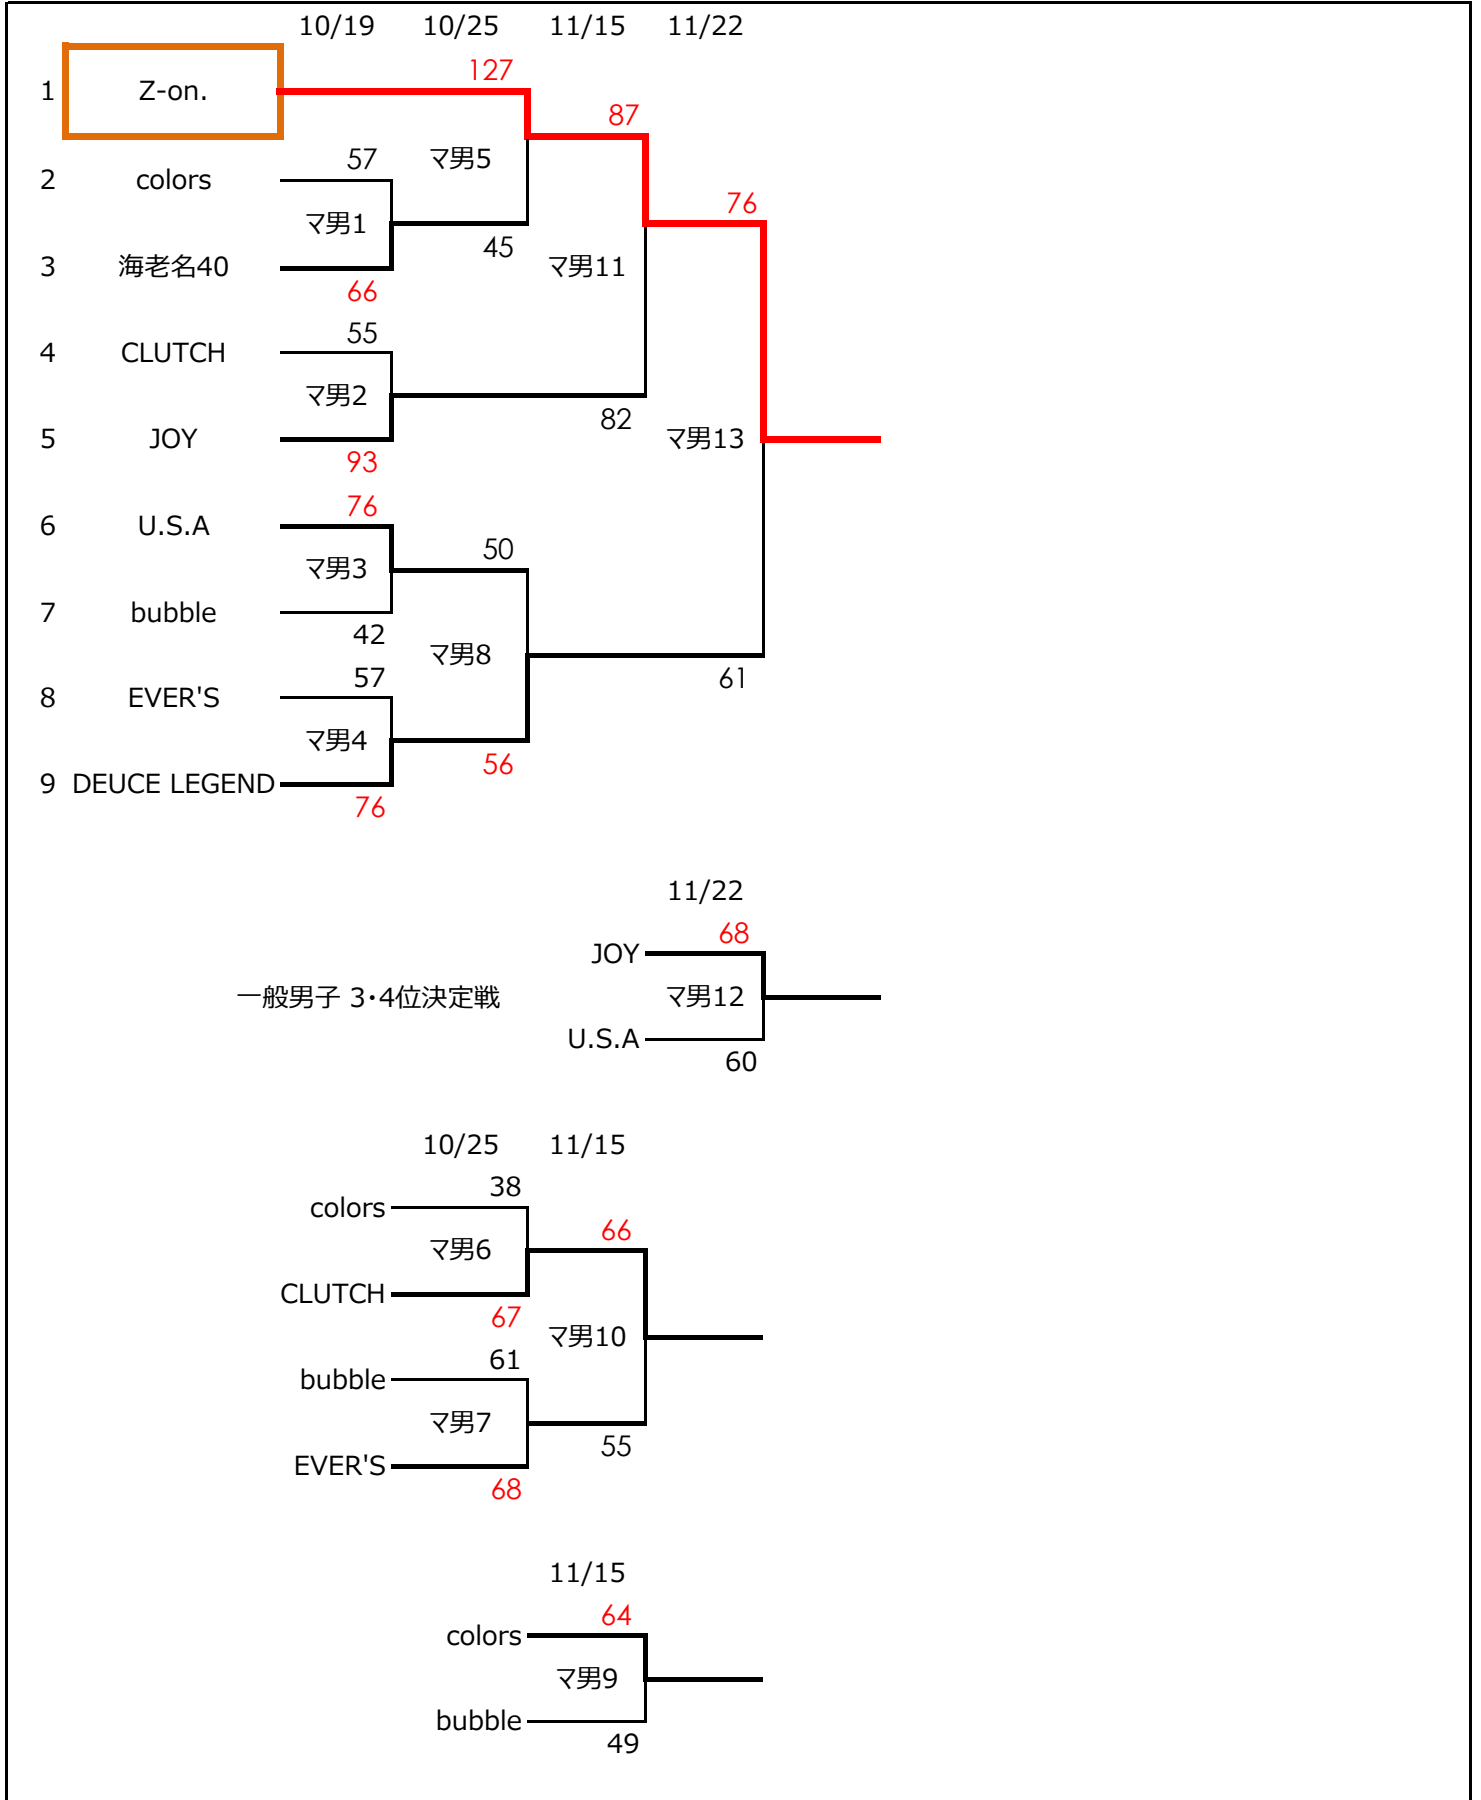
10/19 10/25 11/15 11/22

1 Z-on.

2 colors

3 海老名40

4 CLUTCH

5 JOY

6 U.S.A

7 bubble

8 EVER'S

9 DEUCE LEGEND

127
87
76
57
マ男5
マ男1
45
66
マ男11
55
マ男2
82
93
マ男13
76
50
マ男3
42
マ男8
57
61
マ男4
56
76

11/22

一般男子 3・4位決定戦

JOY 68
マ男12
U.S.A 60

10/25 11/15

colors 38
マ男6
66
CLUTCH 67
マ男10
bubble 61
マ男7
55
EVER'S 68

11/15

colors 64
マ男9
bubble 49